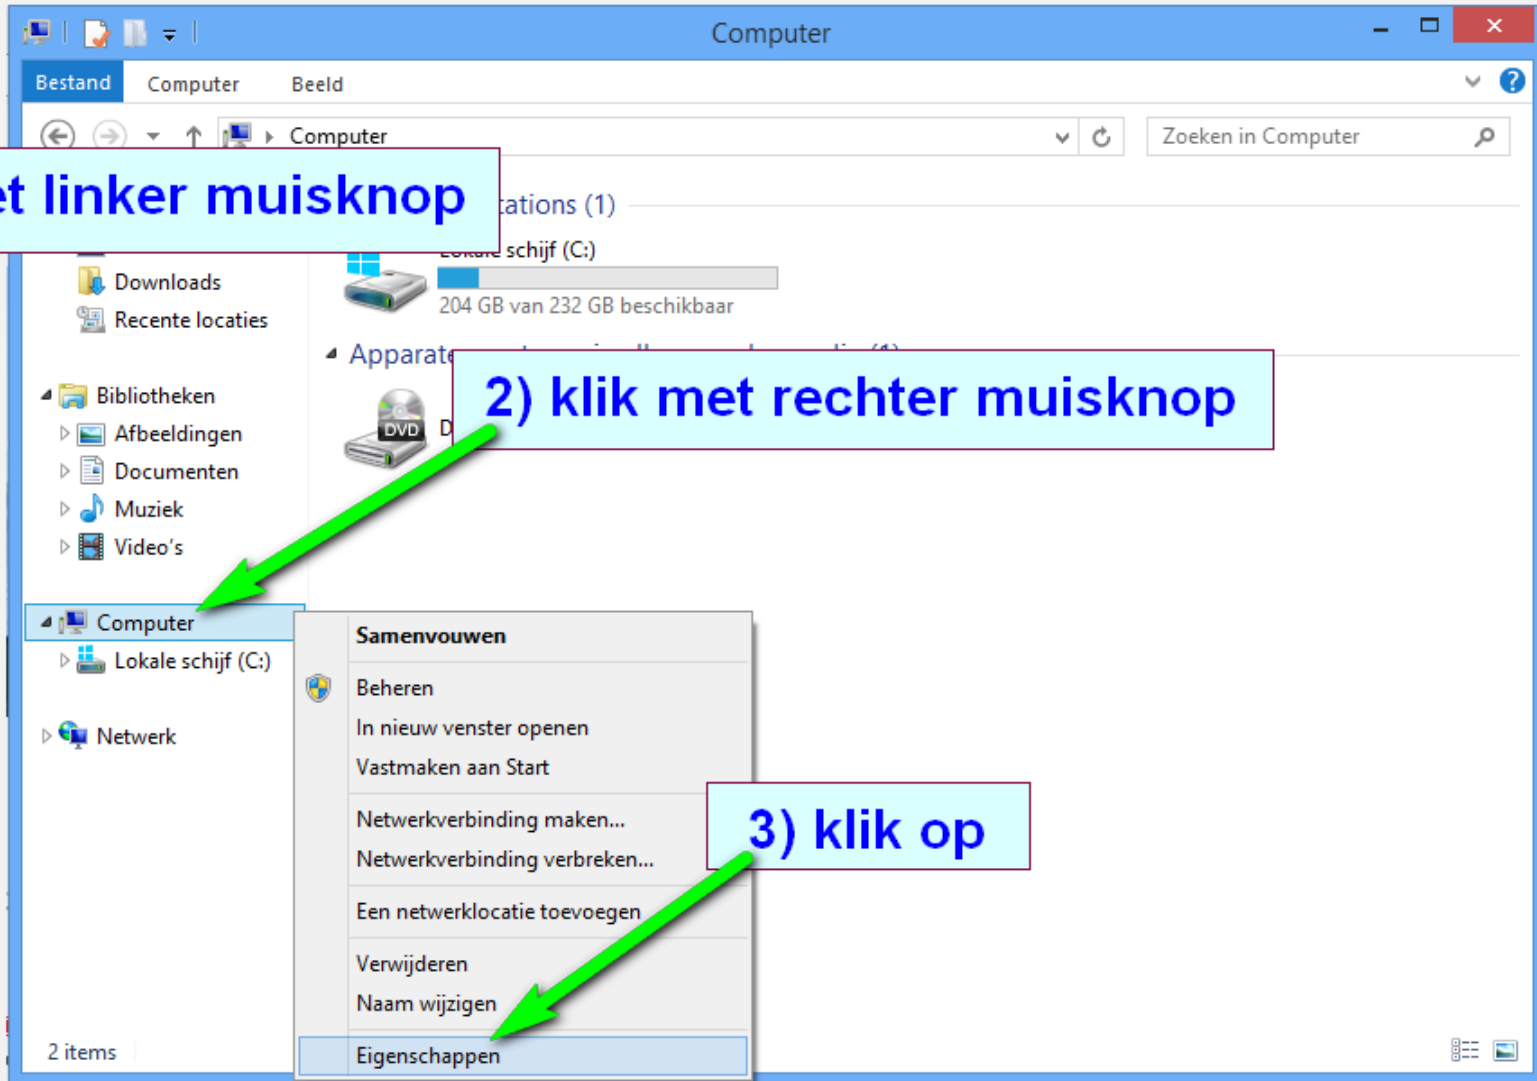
Computer

Bestand Computer Beeld

Computer

Zoeken in Computer

et linker muisknop

tations (1)

schijf (C:)

204 GB van 232 GB beschikbaar

Downloads
Recente locaties

Apparate

2) klik met rechter muisknop

DVD D

Bibliotheken
Afbeeldingen
Documenten
Muziek
Video's

Computer
Lokale schijf (C:)

Netwerk

Samenvouwen
Beheren
In nieuw venster openen
Vastmaken aan Start
Netwerkverbinding maken...
Netwerkverbinding verbreken...
Een netwerklocatie toevoegen
Verwijderen
Naam wijzigen
Eigenschappen

3) klik op

2 items